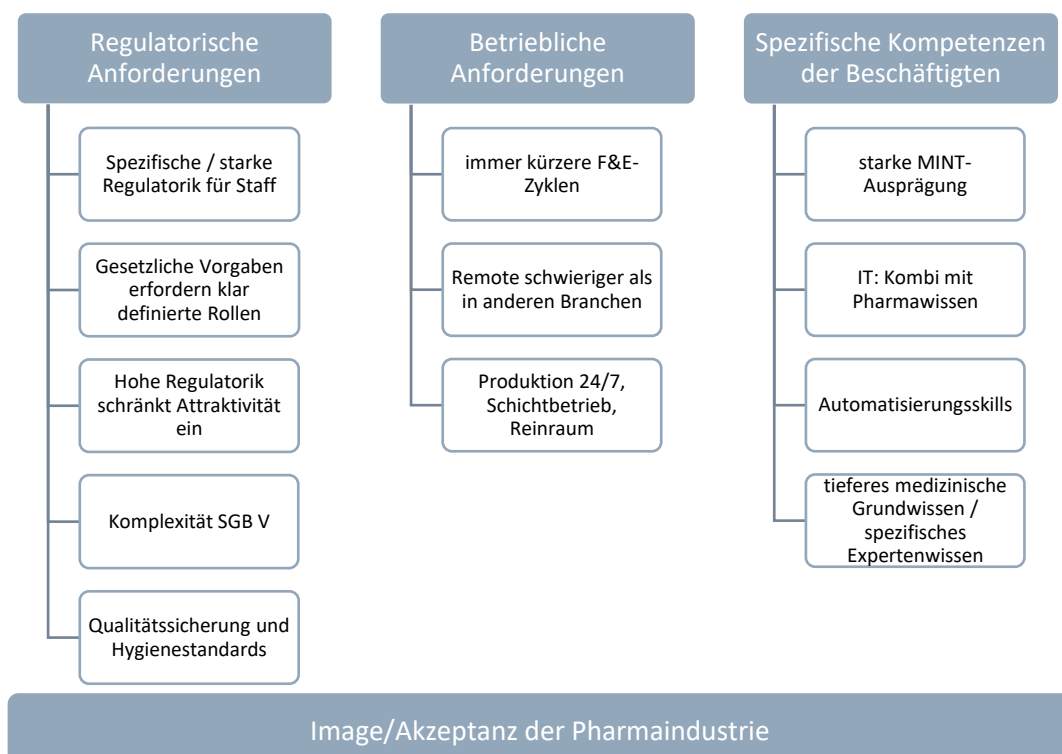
Regulatorische Anforderungen

Spezifische / starke Regulatorik für Staff

Gesetzliche Vorgaben erfordern klar definierte Rollen

Hohe Regulatorik schränkt Attraktivität ein

Komplexität SGB V

Qualitätssicherung und Hygienestandards

Betriebliche Anforderungen

immer kürzere F&E-Zyklen

Remote schwieriger als in anderen Branchen

Produktion 24/7, Schichtbetrieb, Reinraum

Spezifische Kompetenzen der Beschäftigten

starke MINT-Ausprägung

IT: Kombi mit Pharmawissen

Automatisierungsskills

tieferes medizinische Grundwissen / spezifisches Expertenwissen

Image/Akzeptanz der Pharmaindustrie